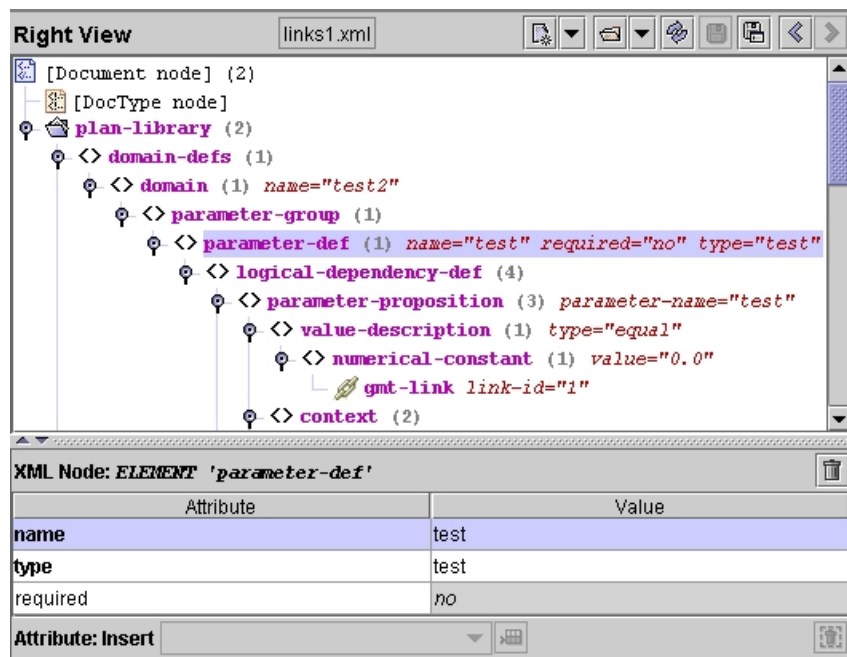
Right View links1.xml

[Document node] (2)
[DocType node]
plan-library (2)
<> domain-defs (1)
<> domain (1) name="test2"
<> parameter-group (1)
<> parameter-def (1) name="test" required="no" type="test"
<> logical-dependency-def (4)
<> parameter-proposition (3) parameter-name="test"
<> value-description (1) type="equal"
<> numerical-constant (1) value="0.0"
gmt-link link-id="1"
<> context (2)

XML Node: ELEMENT 'parameter-def'

| Attribute | Value |
|---|---|
| name | test |
| type | test |
| required | no |

Attribute: Insert